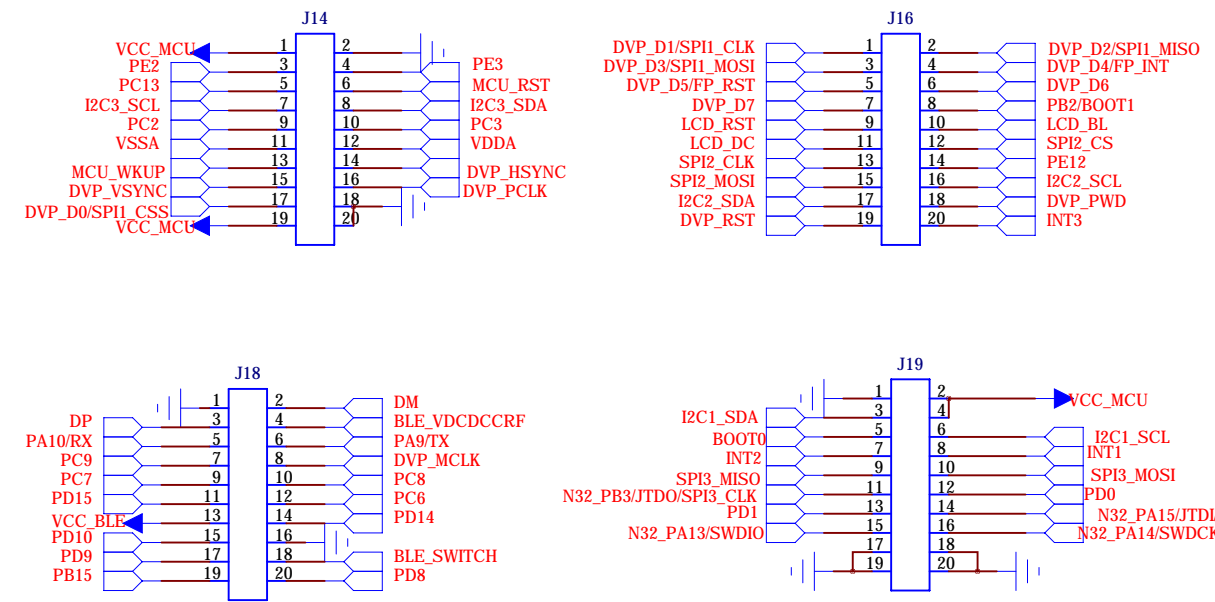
J14

| VCC_MCU | 1 | 2 | |
|---|---|---|---|
| PE2 | 3 | 4 | PE3 |
| PC13 | 5 | 6 | MCU_RST |
| I2C3_SCL | 7 | 8 | I2C3_SDA |
| PC2 | 9 | 10 | PC3 |
| VSSA | 11 | 12 | VDDA |
| | 13 | 14 | DVP_HSYNC |
| MCU_WKUP | 15 | 16 | DVP_PCLK |
| DVP_VSYNC | 17 | 18 | |
| DVP_D0/SPI1_CSS | | | |
| VCC_MCU | 19 | 20 | |

J16

| DVP_D1/SPI1_CLK | 1 | 2 | DVP_D2/SPI1_MISO |
|---|---|---|---|
| DVP_D3/SPI1_MOSI | 3 | 4 | DVP_D4/FP_INT |
| DVP_D5/FP_RST | 5 | 6 | DVP_D6 |
| DVP_D7 | 7 | 8 | PB2/BOOT1 |
| LCD_RST | 9 | 10 | LCD_BL |
| LCD_DC | 11 | 12 | SPI2_CS |
| SPI2_CLK | 13 | 14 | PE12 |
| SPI2_MOSI | 15 | 16 | I2C2_SCL |
| I2C2_SDA | 17 | 18 | DVP_PWD |
| DVP_RST | 19 | 20 | INT3 |

J18

| | 1 | 2 | DM |
|---|---|---|---|
| DP | 3 | 4 | BLE_VDCDCCRF |
| PA10/RX | 5 | 6 | PA9/TX |
| PC9 | 7 | 8 | DVP_MCLK |
| PC7 | 9 | 10 | PC8 |
| PD15 | 11 | 12 | PC6 |
| VCC_BLE | 13 | 14 | PD14 |
| PD10 | 15 | 16 | |
| PD9 | 17 | 18 | BLE_SWITCH |
| PB15 | 19 | 20 | PD8 |

J19

| | 1 | 2 | VCC_MCU |
|---|---|---|---|
| I2C1_SDA | 3 | 4 | |
| BOOT0 | 5 | 6 | I2C1_SCL |
| INT2 | 7 | 8 | INT1 |
| SPI3_MISO | 9 | 10 | SPI3_MOSI |
| N32_PB3/JTDO/SPI3_CLK | 11 | 12 | PD0 |
| PD1 | 13 | 14 | N32_PA15/JTDI |
| N32_PA13/SWDIO | 15 | 16 | N32_PA14/SWDCK |
| | 17 | 18 | |
| | 19 | 20 | |